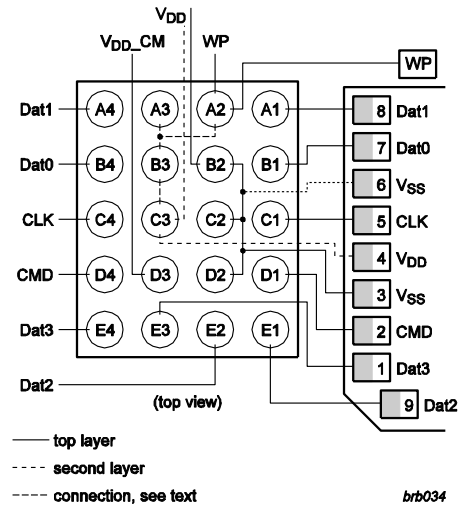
$V_{DD}$

$V_{DD}$_CM

WP

WP

Dat1
A4
A3
A2
A1
8
Dat1

Dat0
B4
B3
B2
B1
7
Dat0

6
$V_{SS}$

CLK
C4
C3
C2
C1
5
CLK

4
$V_{DD}$

CMD
D4
D3
D2
D1
3
$V_{SS}$

2
CMD

Dat3
E4
E3
E2
E1
1
Dat3

Dat2

9
Dat2

(top view)

top layer

second layer

connection, see text

brb034